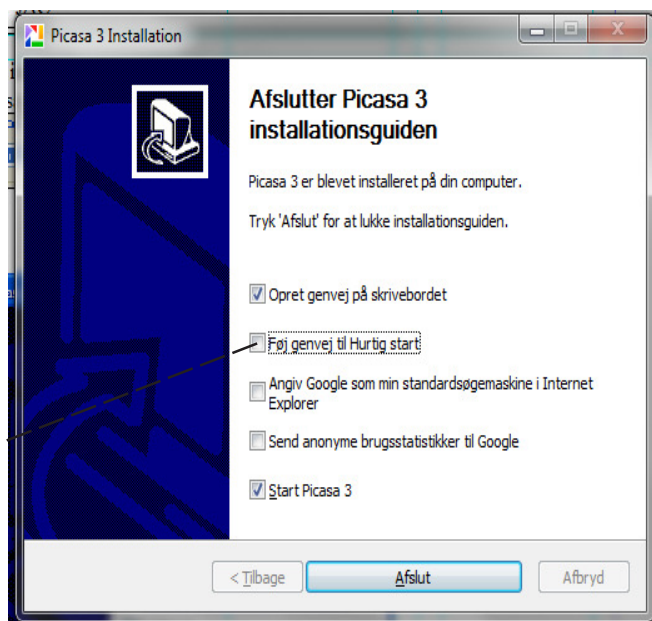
Picasa 3 Installation

Afslutter Picasa 3 installationsguiden

Picasa 3 er blevet installeret på din computer.

Tryk 'Afslut' for at lukke installationsguiden.

Opret genvej på skrivebordet

Føj genvej til Hurtig start

Angiv Google som min standardsøgemaskine i Internet Explorer

Send anonyme brugsstatistikker til Google

Start Picasa 3

< Tilbage | Afslut | Afbryd